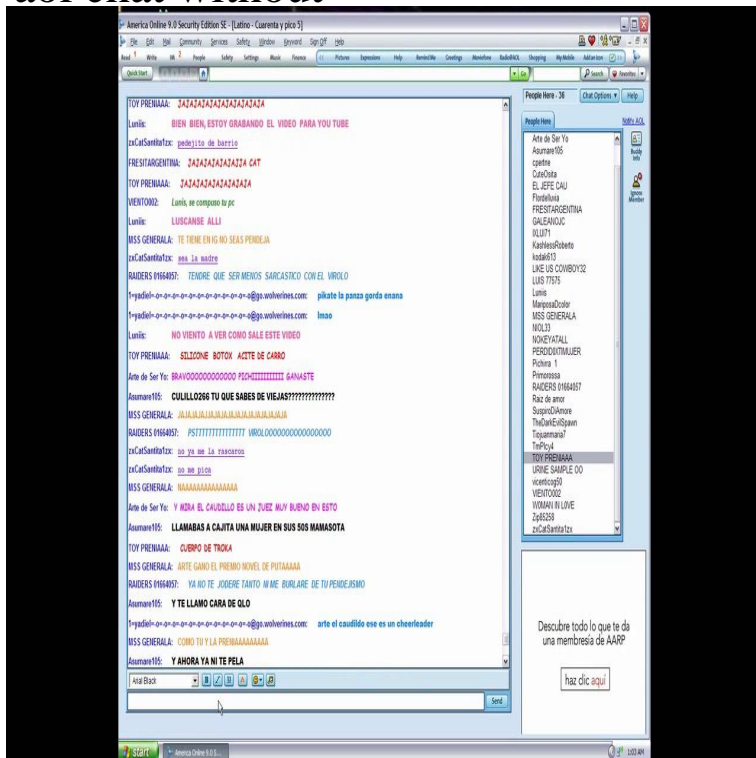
America Online 9.0 Security Edition SE - [Latino - Cuarenta y pico 5]

File Edit Mail Community Services Safety Window Keyword Sign Off Help

Read Write IM People Safety Settings Music Finance Pictures Expressions Help Remind Me Greetings Moviefone RadioAOL Shopping My Mobile Add an icon

Quick Start

Go Search Favorites

TOY PRENIAAA: JAJAJAJAJAJAJAJAJAJAJA
Lunis: BIEN BIEN, ESTOY GRABANDO EL VIDEO PARA YOU TUBE
zxCatSantita1zx: pedejito de barrio
FRESITARGENTINA: JAJAJAJAJAJAJAJA CAT
TOY PRENIAAA: JAJAJAJAJAJAJAJA
VIENTO002: Lunis, se compuso tu pc
Lunis: LUSCANSE ALLI
MSS GENERALA: TE TIENE EN IG NO SEAS PENDEJA
zxCatSantita1zx: asa la madre
RAIDERS 01664057: TENDRE QUE SER MENOS SARCASTICO CON EL VIROLO
1=yadiel=-o=-o=-o=-o=-o=-o=-o=-o=-o=-o@go.wolverines.com: pikate la panza gorda enana
1=yadiel=-o=-o=-o=-o=-o=-o=-o=-o=-o=-o@go.wolverines.com: lmao
Lunis: NO VIENTO A VER COMO SALE ESTE VIDEO
TOY PRENIAAA: SILICONE BOTOX ACITE DE CARRO
Arte de Ser Yo: BRAVOOOOOOOOOOOO PICHIIIIIIIIII GANASTE
Asumare105: CULILLO266 TU QUE SABES DE VIEJAS??????????????
MSS GENERALA: JAJAJAJAJAJAJAJAJAJAJAJAJAJAJA
RAIDERS 01664057: PSTTTTTTTTTTTTTT VIROLOOOOOOOOOOOOOOOO
zxCatSantita1zx: no ya me la rascaron
zxCatSantita1zx: no me pico
MSS GENERALA: NAAAAAAAAAAAAAAA
Arte de Ser Yo: Y MIRA EL CAUDILLO ES UN JUEZ MUY BUENO EN ESTO
Asumare105: LLAMABAS A CAJITA UNA MUJER EN SUS 50S MAMASOTA
TOY PRENIAAA: CUERPO DE TROKA
MSS GENERALA: ARTE GANO EL PREMIO NOVEL DE PUTAAAAA
RAIDERS 01664057: YA NO TE JODERE TANTO NI ME BURLARE DE TU PENDEJISMO
Asumare105: Y TE LLAMO CARA DE QLO
1=yadiel=-o=-o=-o=-o=-o=-o=-o=-o=-o=-o@go.wolverines.com: arte el caudillo ese es un cheerleader
MSS GENERALA: COMO TU Y LA PRENIAAAAAAAAA
Asumare105: Y AHORA YA NI TE PELA

Arial Black
Send

People Here - 36 Chat Options Help
People Here Notify AOL
Arte de Ser Yo
Asumare105
cpietre
CuteOsita
EL JEFE CAU
Flordelluvia
FRESITARGENTINA
GALEANOJC
IXLU71
KashlessRoberto
kodak613
LIKE US COWBOY32
LUIS 77575
Lunis
MariposaDcolor
MSS GENERALA
NIOL33
NOKEYATALL
PERDIDIXTIMUJER
Pichirra 1
Primorossa
RAIDERS 01664057
Raiz de amor
SuspiroDiAmore
TheDarkEvilSpawn
Tiojuanmaria7
TmPicy4
TOY PRENIAAA
URINE SAMPLE OO
vicenticog50
VIENTO002
WOMAN IN LOVE
Zip85259
zxCatSantita1zx
Buddy Info
Ignore Member

Descubre todo lo que te da una membresía de AARP
haz clic aquí

start America Online 9.0 S... 1:03 AM